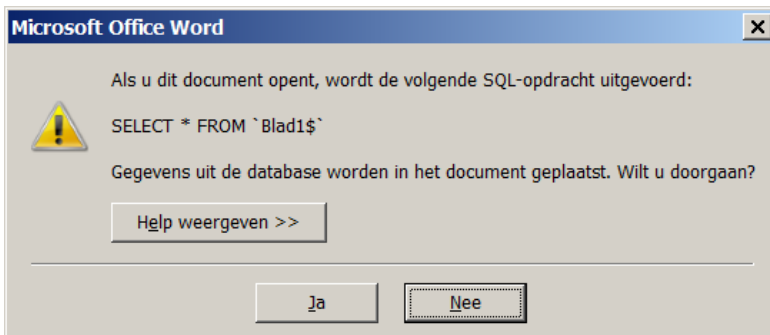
Microsoft Office Word

Als u dit document opent, wordt de volgende SQL-opdracht uitgevoerd:

SELECT * FROM `Blad1$`

Gegevens uit de database worden in het document geplaatst. Wilt u doorgaan?

Help weergeven >>

Ja

Nee